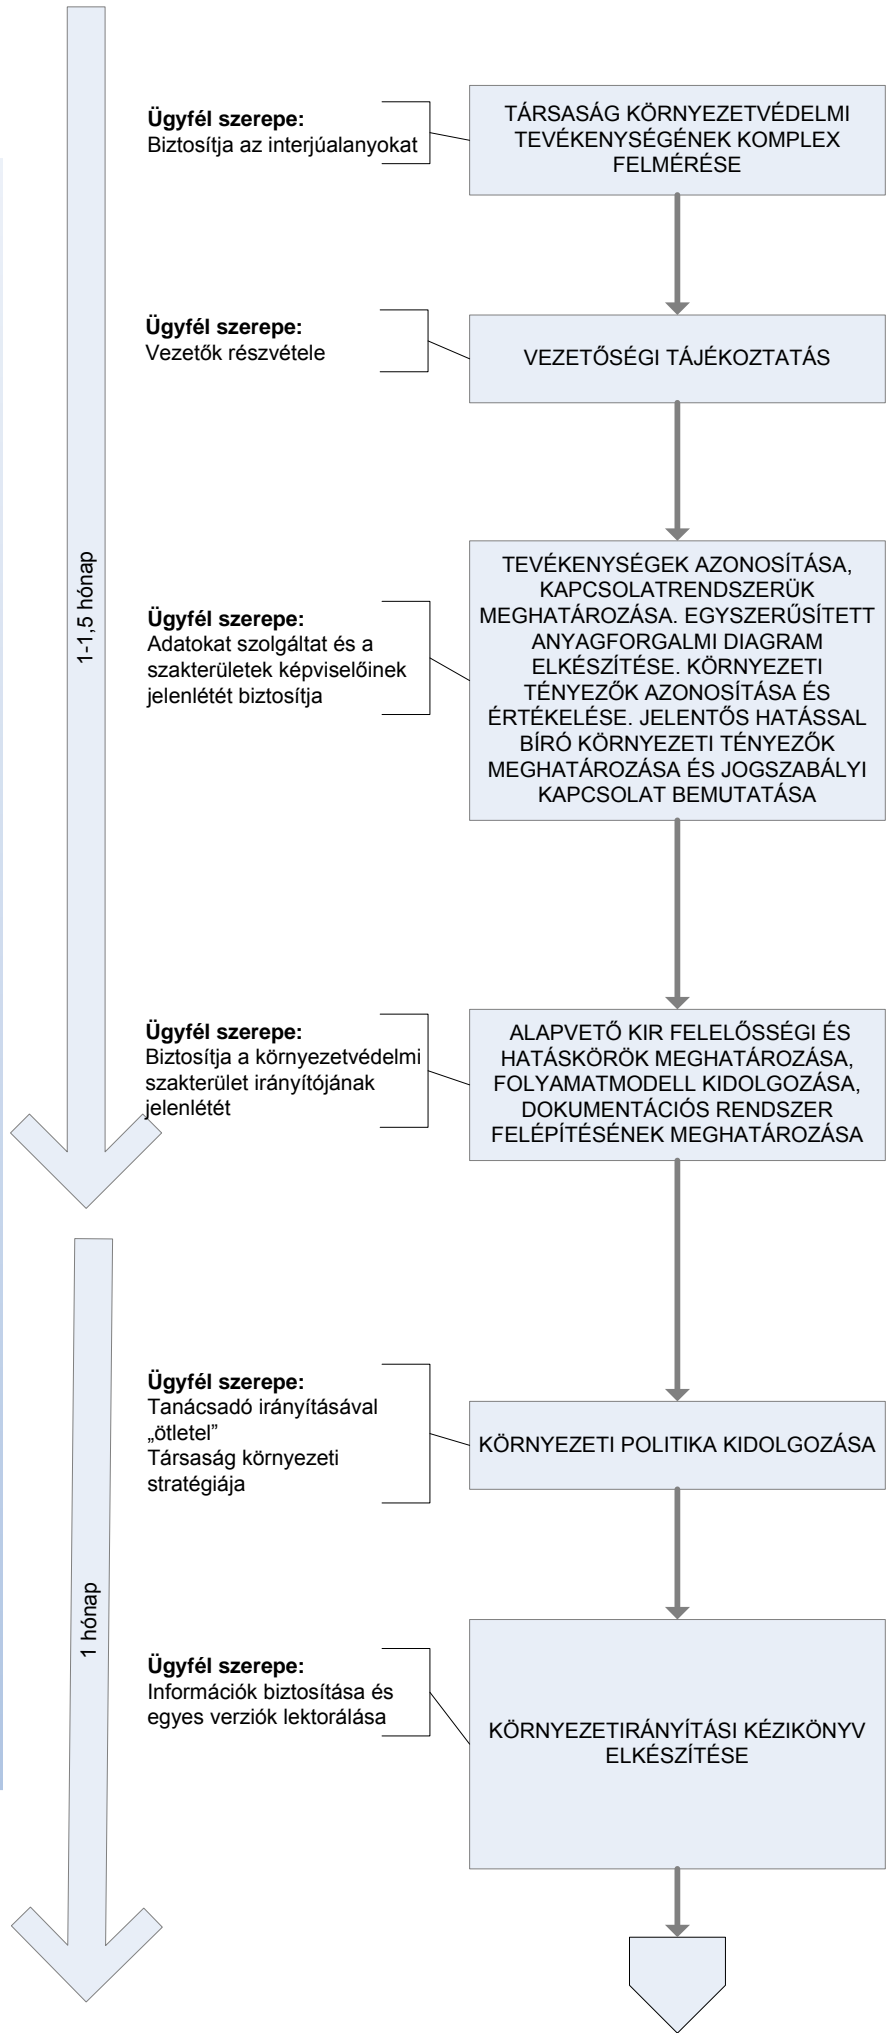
1-1,5 hónap

Ügyfél szerepe:
Biztosítja az interjúalanyokat

TÁRSASÁG KÖRNYEZETVÉDELMI TEVÉKENYSÉGÉNEK KOMPLEX FELMÉRÉSE

Ügyfél szerepe:
Vezetők részvétele

VEZETŐSÉGI TÁJÉKOZTATÁS

Ügyfél szerepe:
Adatokat szolgáltat és a szakterületek képviselőinek jelenlétét biztosítja

TEVÉKENYSÉGEK AZONOSÍTÁSA, KAPCSOLATRENDSZERÜK MEGHATÁROZÁSA. EGYSZERŰSÍTETT ANYAGFORGALMI DIAGRAM ELKÉSZÍTÉSE. KÖRNYEZETI TÉNYEZŐK AZONOSÍTÁSA ÉS ÉRTÉKELÉSE. JELENTŐS HATÁSSAL BÍRÓ KÖRNYEZETI TÉNYEZŐK MEGHATÁROZÁSA ÉS JOGSZABÁLYI KAPCSOLAT BEMUTATÁSA

Ügyfél szerepe:
Biztosítja a környezetvédelmi szakterület irányítójának jelenlétét

ALAPVETŐ KIR FELELŐSSÉGI ÉS HATÁSKÖRÖK MEGHATÁROZÁSA, FOLYAMATMODELL KIDOLGOZÁSA, DOKUMENTÁCIÓS RENDSZER FELÉPÍTÉSÉNEK MEGHATÁROZÁSA

1 hónap

Ügyfél szerepe:
Tanácsadó irányításával „ötletel"
Társaság környezeti stratégiája

KÖRNYEZETI POLITIKA KIDOLGOZÁSA

Ügyfél szerepe:
Információk biztosítása és egyes verziók lektorálása

KÖRNYEZETIRÁNYÍTÁSI KÉZIKÖNYV ELKÉSZÍTÉSE